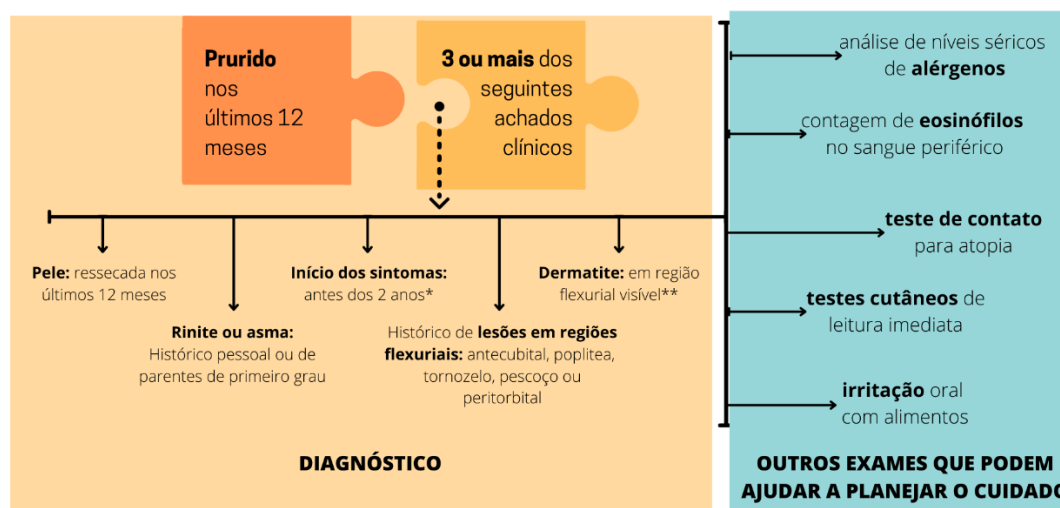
**Prurido** nos últimos 12 meses

**3 ou mais** dos seguintes achados clínicos

**Pele:** ressecada nos últimos 12 meses

**Rinite ou asma:** Histórico pessoal ou de parentes de primeiro grau

**Início dos sintomas:** antes dos 2 anos*

Histórico de **lesões em regiões flexuriais:** antecubital, poplitea, tornozelo, pescoço ou peritorbital

**Dermatite:** em região flexurial visível**

**DIAGNÓSTICO**

análise de níveis séricos de **alérgenos**

contagem de **eosinófilos** no sangue periférico

**teste de contato** para atopia

**testes cutâneos** de leitura imediata

**irritação** oral com alimentos

**OUTROS EXAMES QUE PODEM AJUDAR A PLANEJAR O CUIDADO**